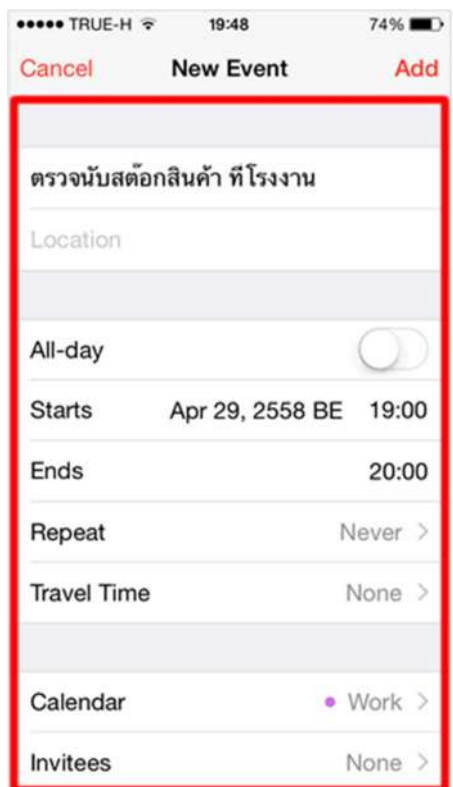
●●●●● TRUE-H 19:48 74%

Cancel New Event Add

ตรวจนับสต๊อกสินค้า ที่โรงงาน

Location

All-day

Starts Apr 29, 2558 BE 19:00

Ends 20:00

Repeat Never >

Travel Time None >

Calendar Work >

Invitees None >